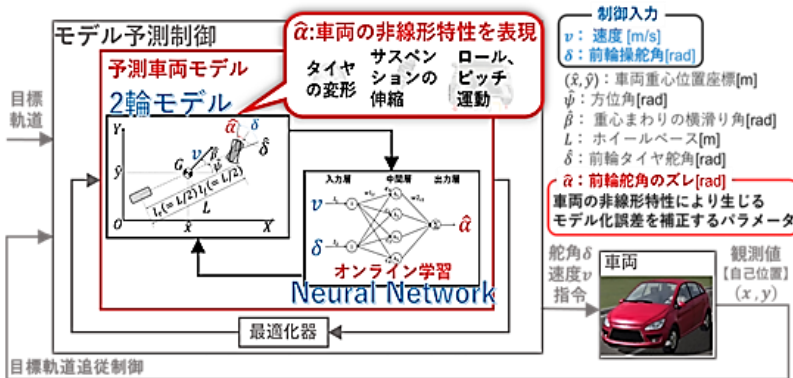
モデル予測制御

$\hat{\alpha}$:車両の非線形特性を表現

タイヤの変形

サスペンションの伸縮

ロール、ピッチ運動

予測車両モデル

2輪モデル

目標軌道

$Y$

$\hat{y}$

$O$

$G$

$v$

$\hat{\psi}$

$\hat{\beta}$

$\hat{\alpha}$

$\delta$

$\hat{\delta}$

$l_r(=L/2)$

$l_f(=L/2)$

$L$

$\hat{x}$

$X$

入力層

中間層

出力層

$v$

$\delta$

$\hat{\alpha}$

オンライン学習

Neural Network

最適化器

目標軌道追従制御

制御入力

$v$: 速度 [m/s]

$\delta$: 前輪操舵角[rad]

$(\hat{x}, \hat{y})$: 車両重心位置座標[m]

$\hat{\psi}$: 方位角[rad]

$\hat{\beta}$: 重心まわりの横滑り角[rad]

$L$: ホイールベース[m]

$\hat{\delta}$: 前輪タイヤ舵角[rad]

$\hat{\alpha}$: 前輪舵角のズレ[rad]

車両の非線形特性により生じるモデル化誤差を補正するパラメータ

舵角$\delta$ 速度$v$ 指令

車両

観測値 【自己位置】 $(x, y)$